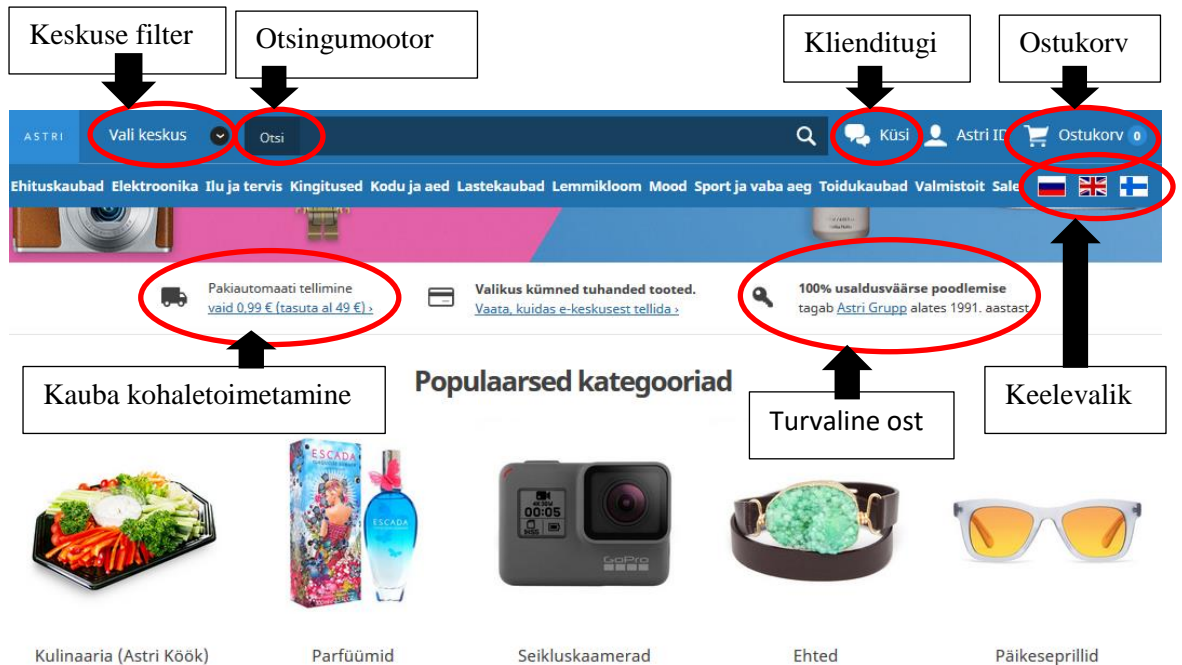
Keskuse filter

Otsingumootor

Klienditugi

Ostukorv

ASTRI

Vali keskus

Otsi

Küsi

Astri ID

Ostukorv 0

Ehituskaubad Elektroonika Ilu ja tervis Kingitused Kodu ja aed Lastekaubad Lemmikloom Mood Sport ja vaba aeg Toidukaubad Valmistoit Sale

Pakiautomaati tellimine
vaid 0,99 € (tasuta al 49 €) ›

Valikus kümned tuhanded tooted.
Vaata, kuidas e-keskusest tellida ›

100% usaldusväärse poodlemise
tagab Astri Grupp alates 1991. aastast

Kauba kohaletoimetamine

Populaarsed kategooriad

Turvaline ost

Keelevalik

ESCADA

ESCADA

00:05

GoPro

Kulinaaria (Astri Köök)

Parfüümid

Seikluskaamerad

Ehted

Päikeseprillid